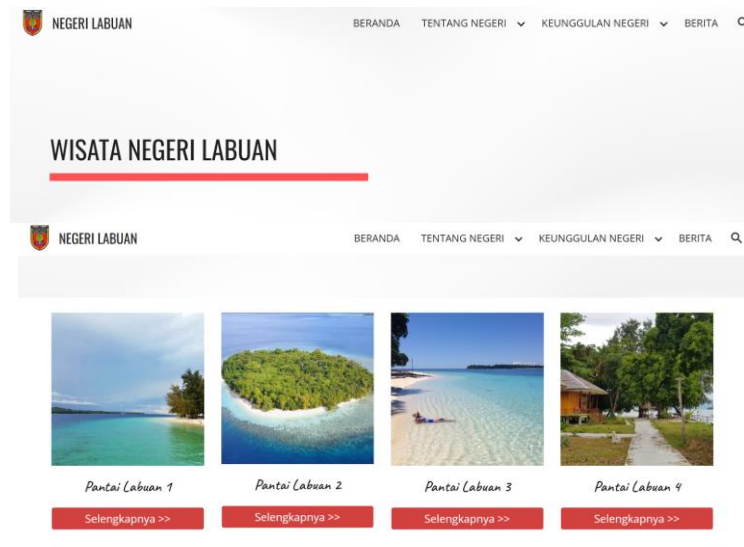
NEGERI LABUAN

BERANDA TENTANG NEGERI KEUNGGULAN NEGERI BERITA

WISATA NEGERI LABUAN

NEGERI LABUAN

BERANDA TENTANG NEGERI KEUNGGULAN NEGERI BERITA

Pantai Labuan 1

Selengkapnya >>

Pantai Labuan 2

Selengkapnya >>

Pantai Labuan 3

Selengkapnya >>

Pantai Labuan 4

Selengkapnya >>